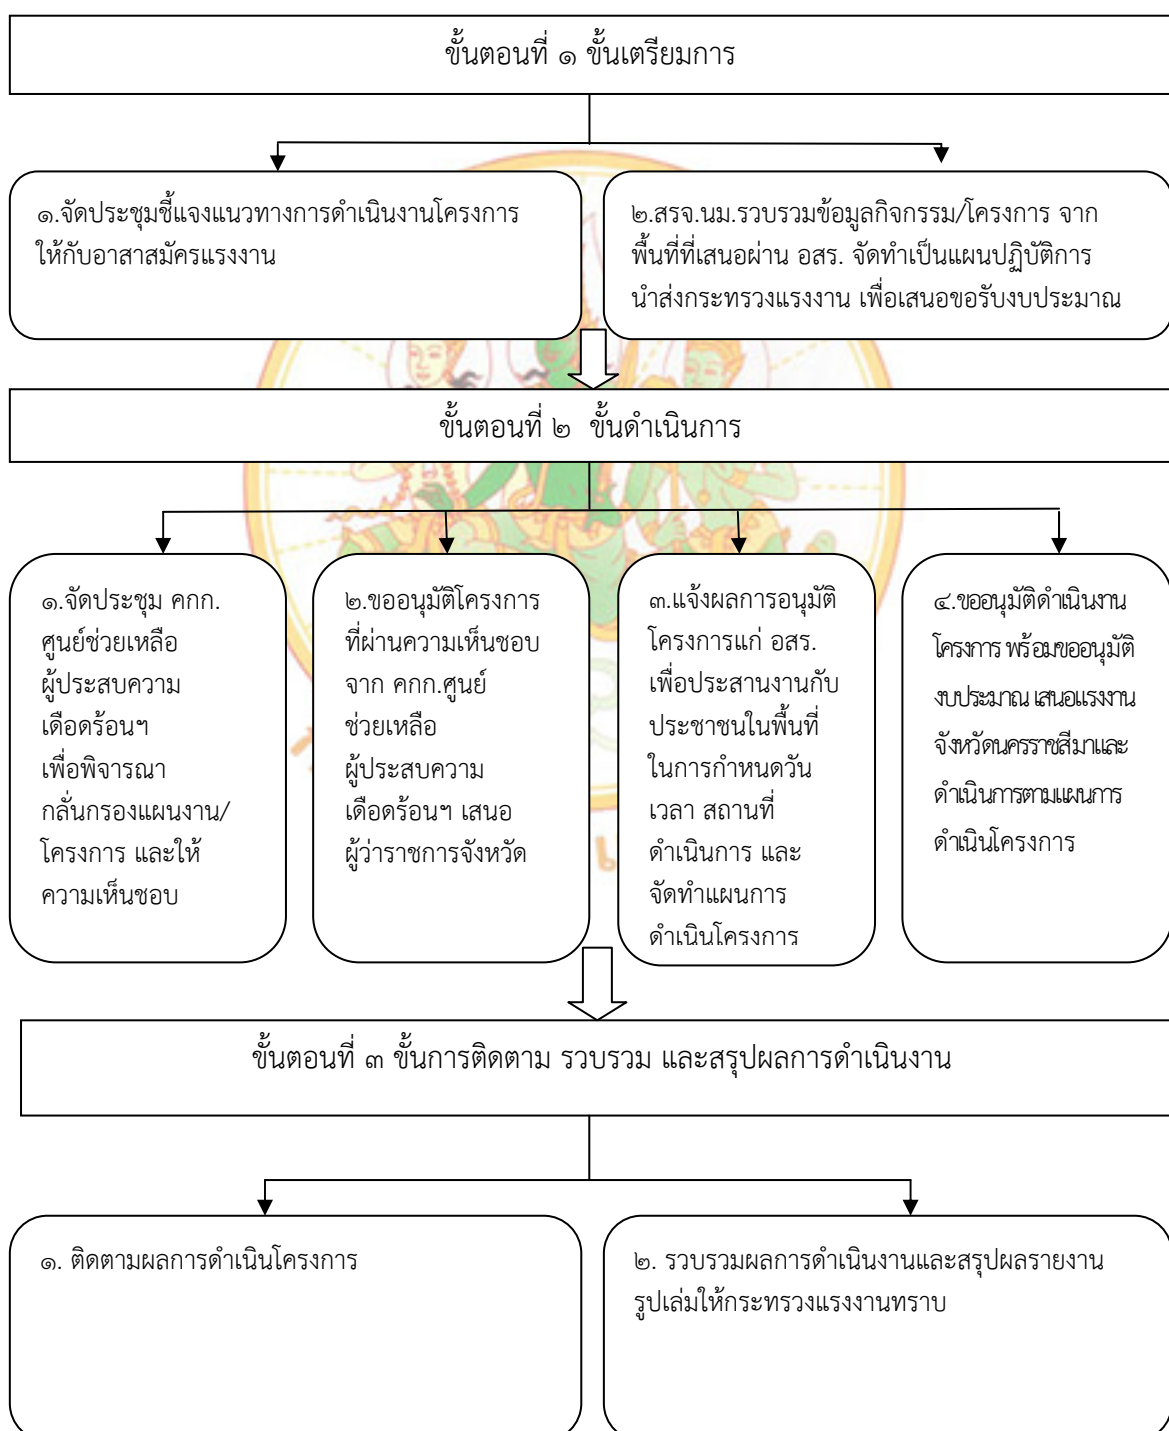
ขั้นตอนที่ ๑ ขั้นเตรียมการ

๑.จัดประชุมชี้แจงแนวทางการดำเนินงานโครงการให้กับอาสาสมัครแรงงาน

๒.สรจ.นม.รวบรวมข้อมูลกิจกรรม/โครงการ จากพื้นที่ที่เสนอผ่าน อสร. จัดทำเป็นแผนปฏิบัติการนำส่งกระทรวงแรงงาน เพื่อเสนอขอรับงบประมาณ

ขั้นตอนที่ ๒ ขั้นดำเนินการ

๑.จัดประชุม คกก. ศูนย์ช่วยเหลือผู้ประสบความเดือดร้อนฯ เพื่อพิจารณากลั่นกรองแผนงาน/โครงการ และให้ความเห็นชอบ

๒.ขออนุมัติโครงการที่ผ่านความเห็นชอบจาก คกก.ศูนย์ช่วยเหลือผู้ประสบความเดือดร้อนฯ เสนอผู้ว่าราชการจังหวัด

๓.แจ้งผลการอนุมัติโครงการแก่ อสร. เพื่อประสานงานกับประชาชนในพื้นที่ในการกำหนดวัน เวลา สถานที่ดำเนินการ และจัดทำแผนการดำเนินโครงการ

๔.ขออนุมัติดำเนินงานโครงการ พร้อมขออนุมัติงบประมาณ เสนอแรงงานจังหวัดนครราชสีมาและดำเนินการตามแผนการดำเนินโครงการ

ขั้นตอนที่ ๓ ขั้นการติดตาม รวบรวม และสรุปผลการดำเนินงาน

๑. ติดตามผลการดำเนินโครงการ

๒. รวบรวมผลการดำเนินงานและสรุปผลรายงานรูปเล่มให้กระทรวงแรงงานทราบ